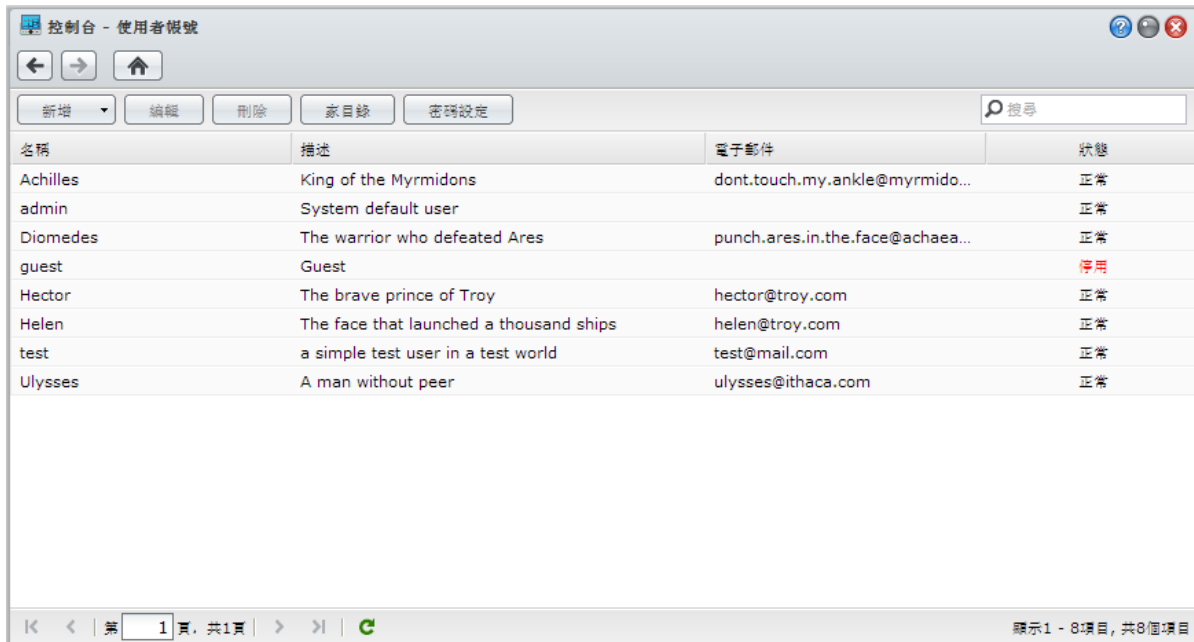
控制台 - 使用者帳號

新增 編輯 刪除 家目錄 密碼設定 搜尋

| 名稱 | 描述 | 電子郵件 | 狀態 |
|---|---|---|---|
| Achilles | King of the Myrmidons | dont.touch.my.ankle@myrmido... | 正常 |
| admin | System default user | | 正常 |
| Diomedes | The warrior who defeated Ares | punch.ares.in.the.face@achaea... | 正常 |
| guest | Guest | | 停用 |
| Hector | The brave prince of Troy | hector@troy.com | 正常 |
| Helen | The face that launched a thousand ships | helen@troy.com | 正常 |
| test | a simple test user in a test world | test@mail.com | 正常 |
| Ulysses | A man without peer | ulysses@ithaca.com | 正常 |

第 1 頁, 共1頁

顯示1 - 8項目, 共8個項目